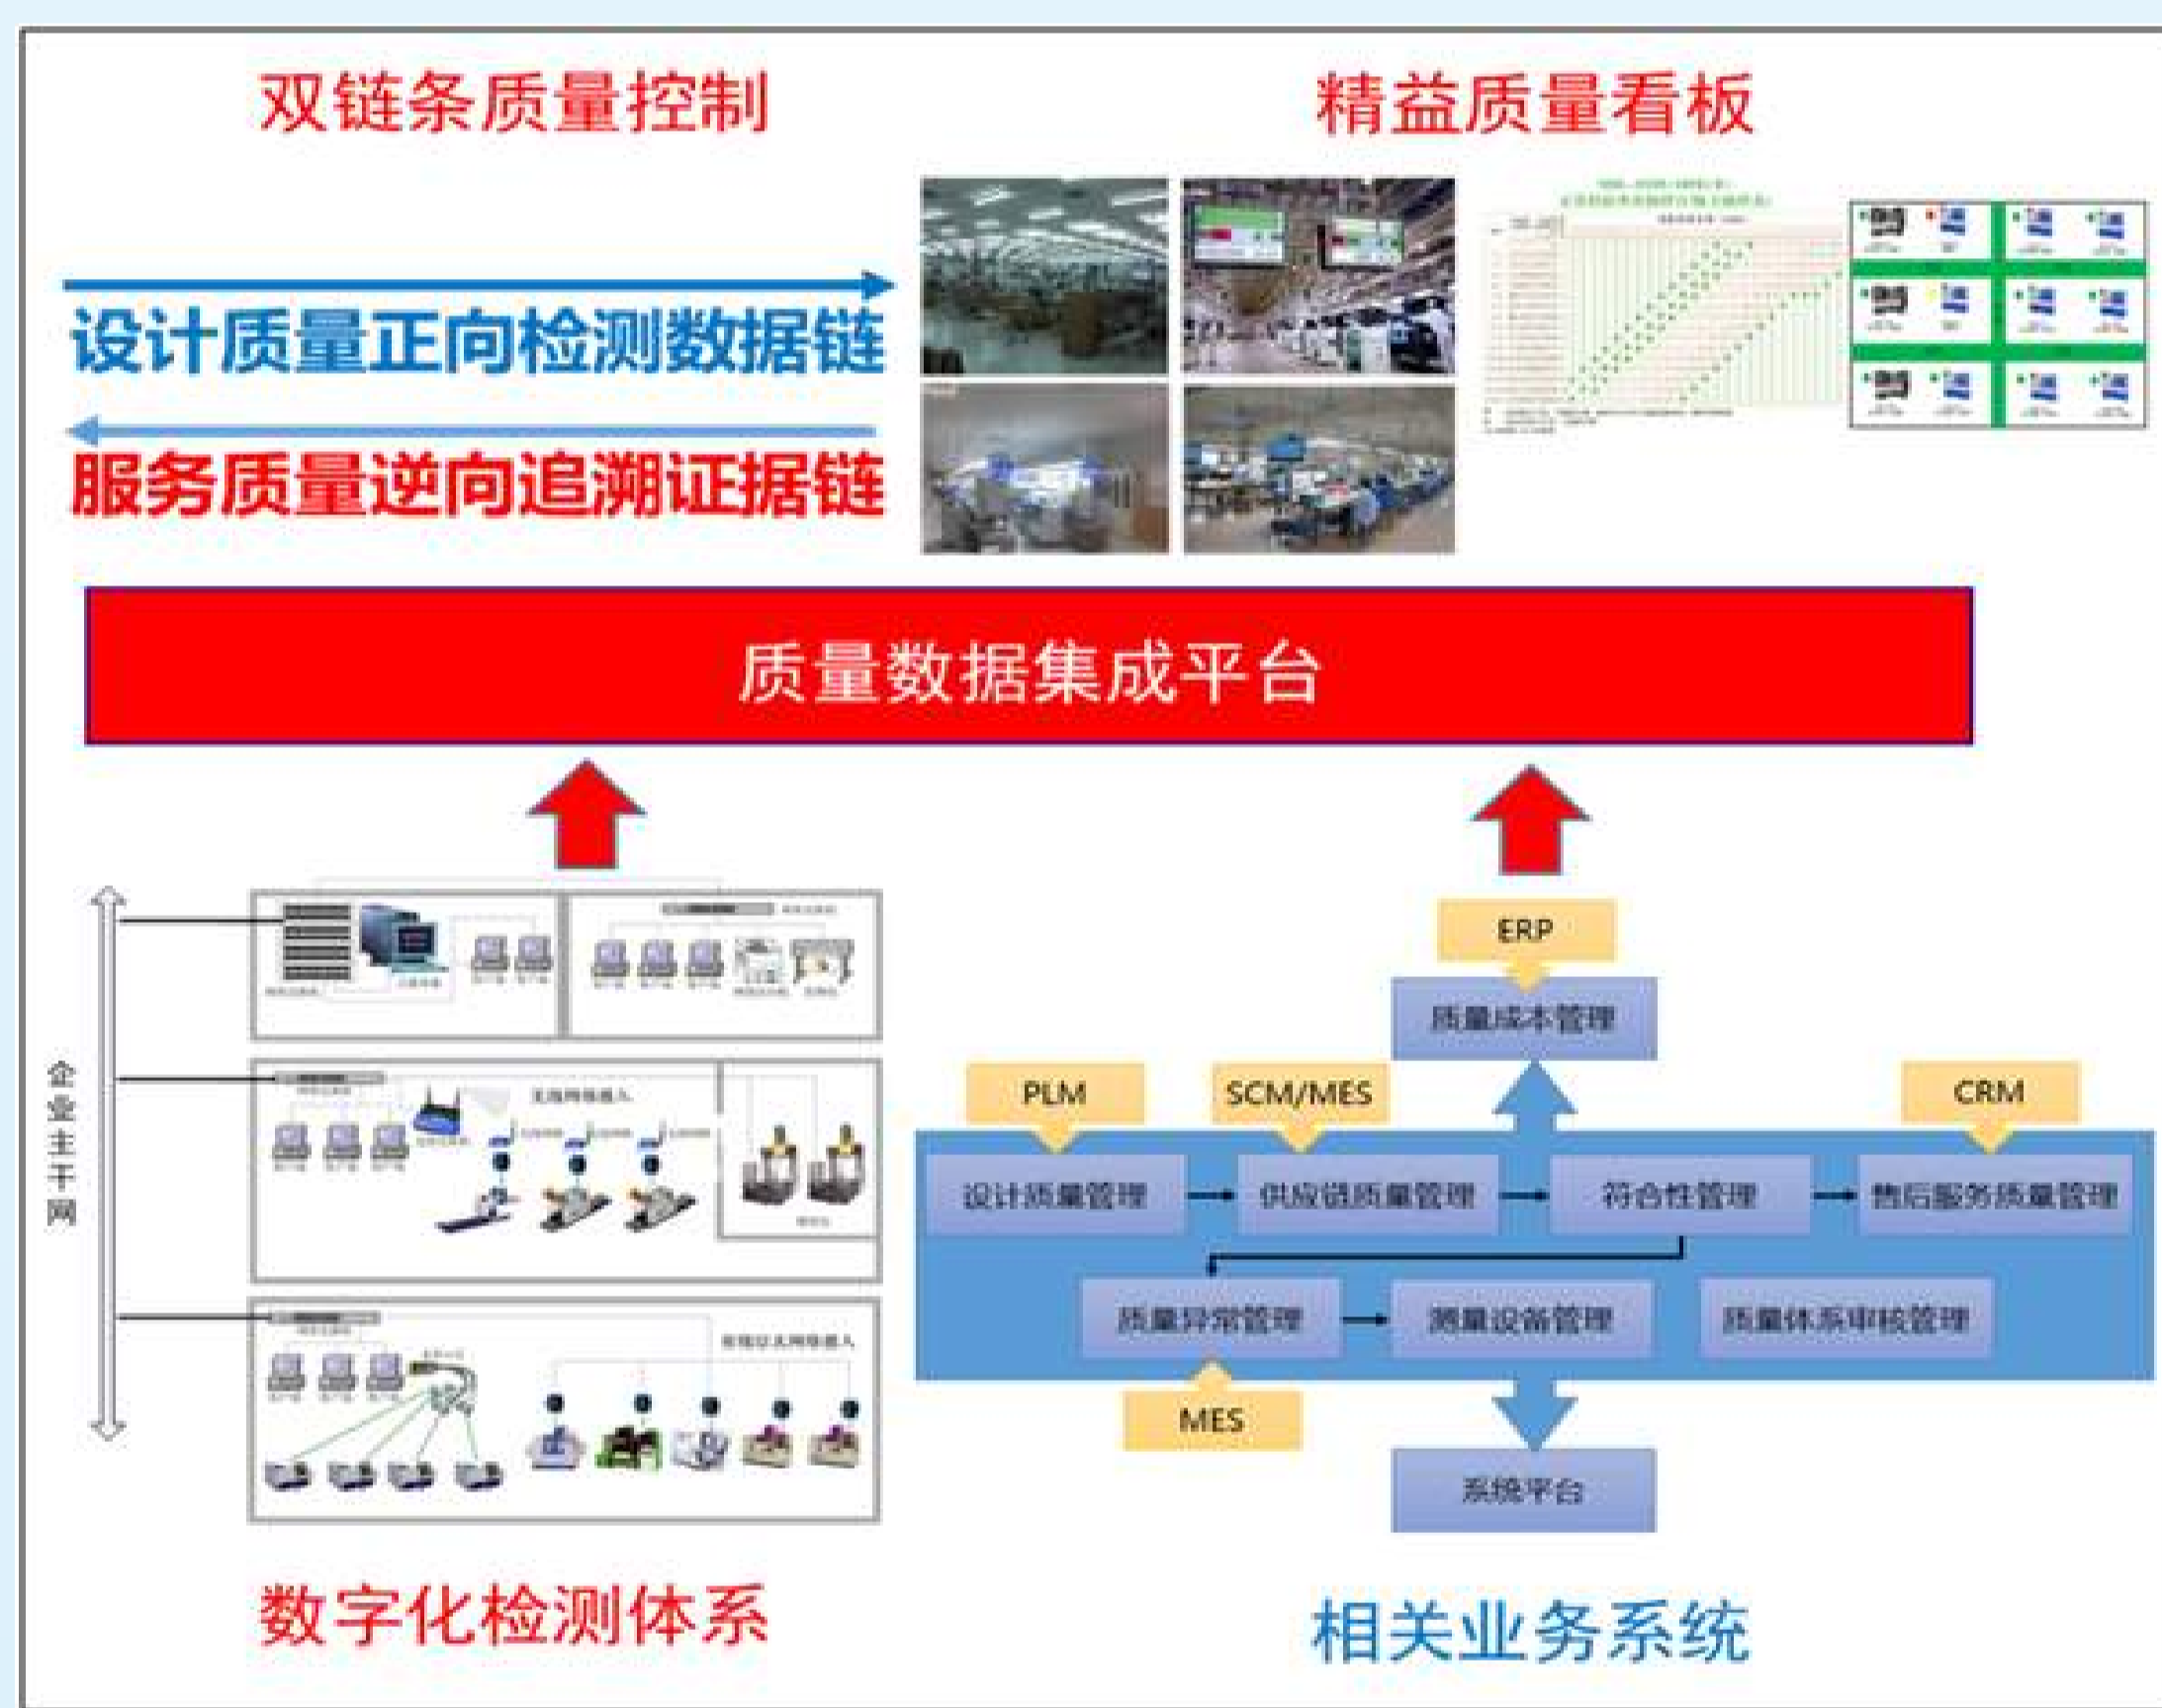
双链条质量控制

精益质量看板

设计质量正向检测数据链

服务质量逆向追溯证据链

质量数据集成平台

企业主干网

无线网络接入

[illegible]

ERP

质量成本管理

PLM

SCM/MES

CRM

设计质量管理

供应链质量管理

符合性管理

售后服务质量管理

质量异常管理

测量设备管理

质量体系审核管理

MES

系统平台

数字化检测体系

相关业务系统